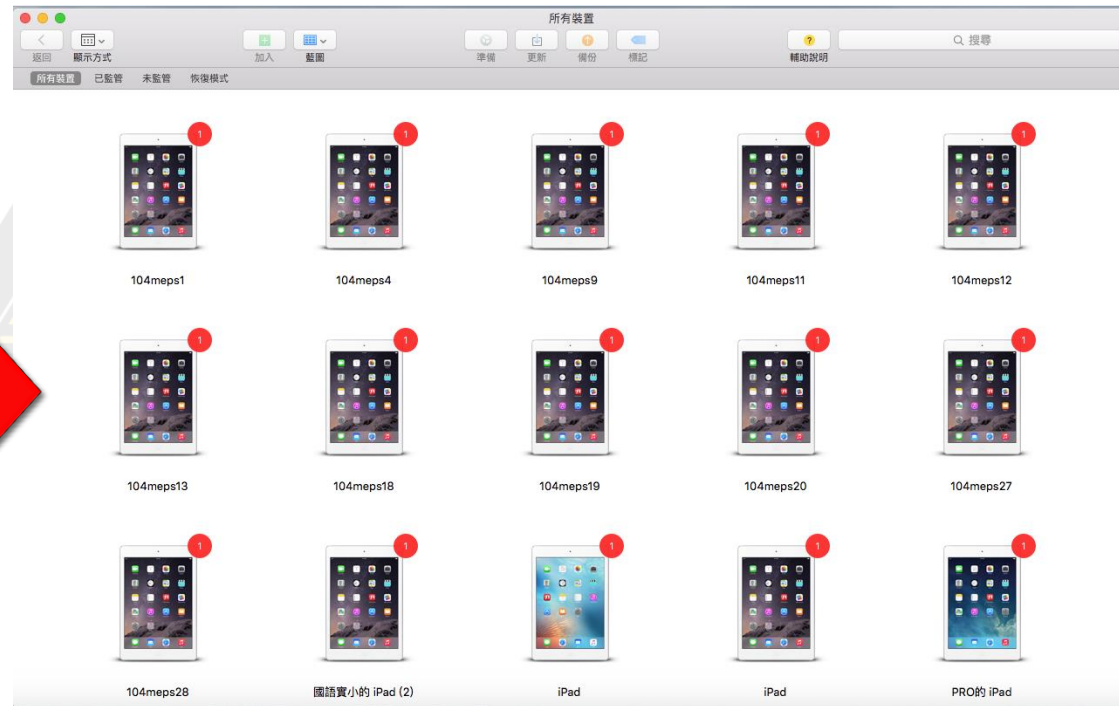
所有裝置

返回 顯示方式 加入 藍圖 準備 更新 備份 標記 輔助說明 搜尋

所有裝置 已監管 未監管 恢復模式

1 104meps1
1 104meps4
1 104meps9
1 104meps11
1 104meps12
1 104meps13
1 104meps18
1 104meps19
1 104meps20
1 104meps27
1 104meps28
1 國語實小的 iPad (2)
1 iPad
1 iPad
1 PRO的 iPad